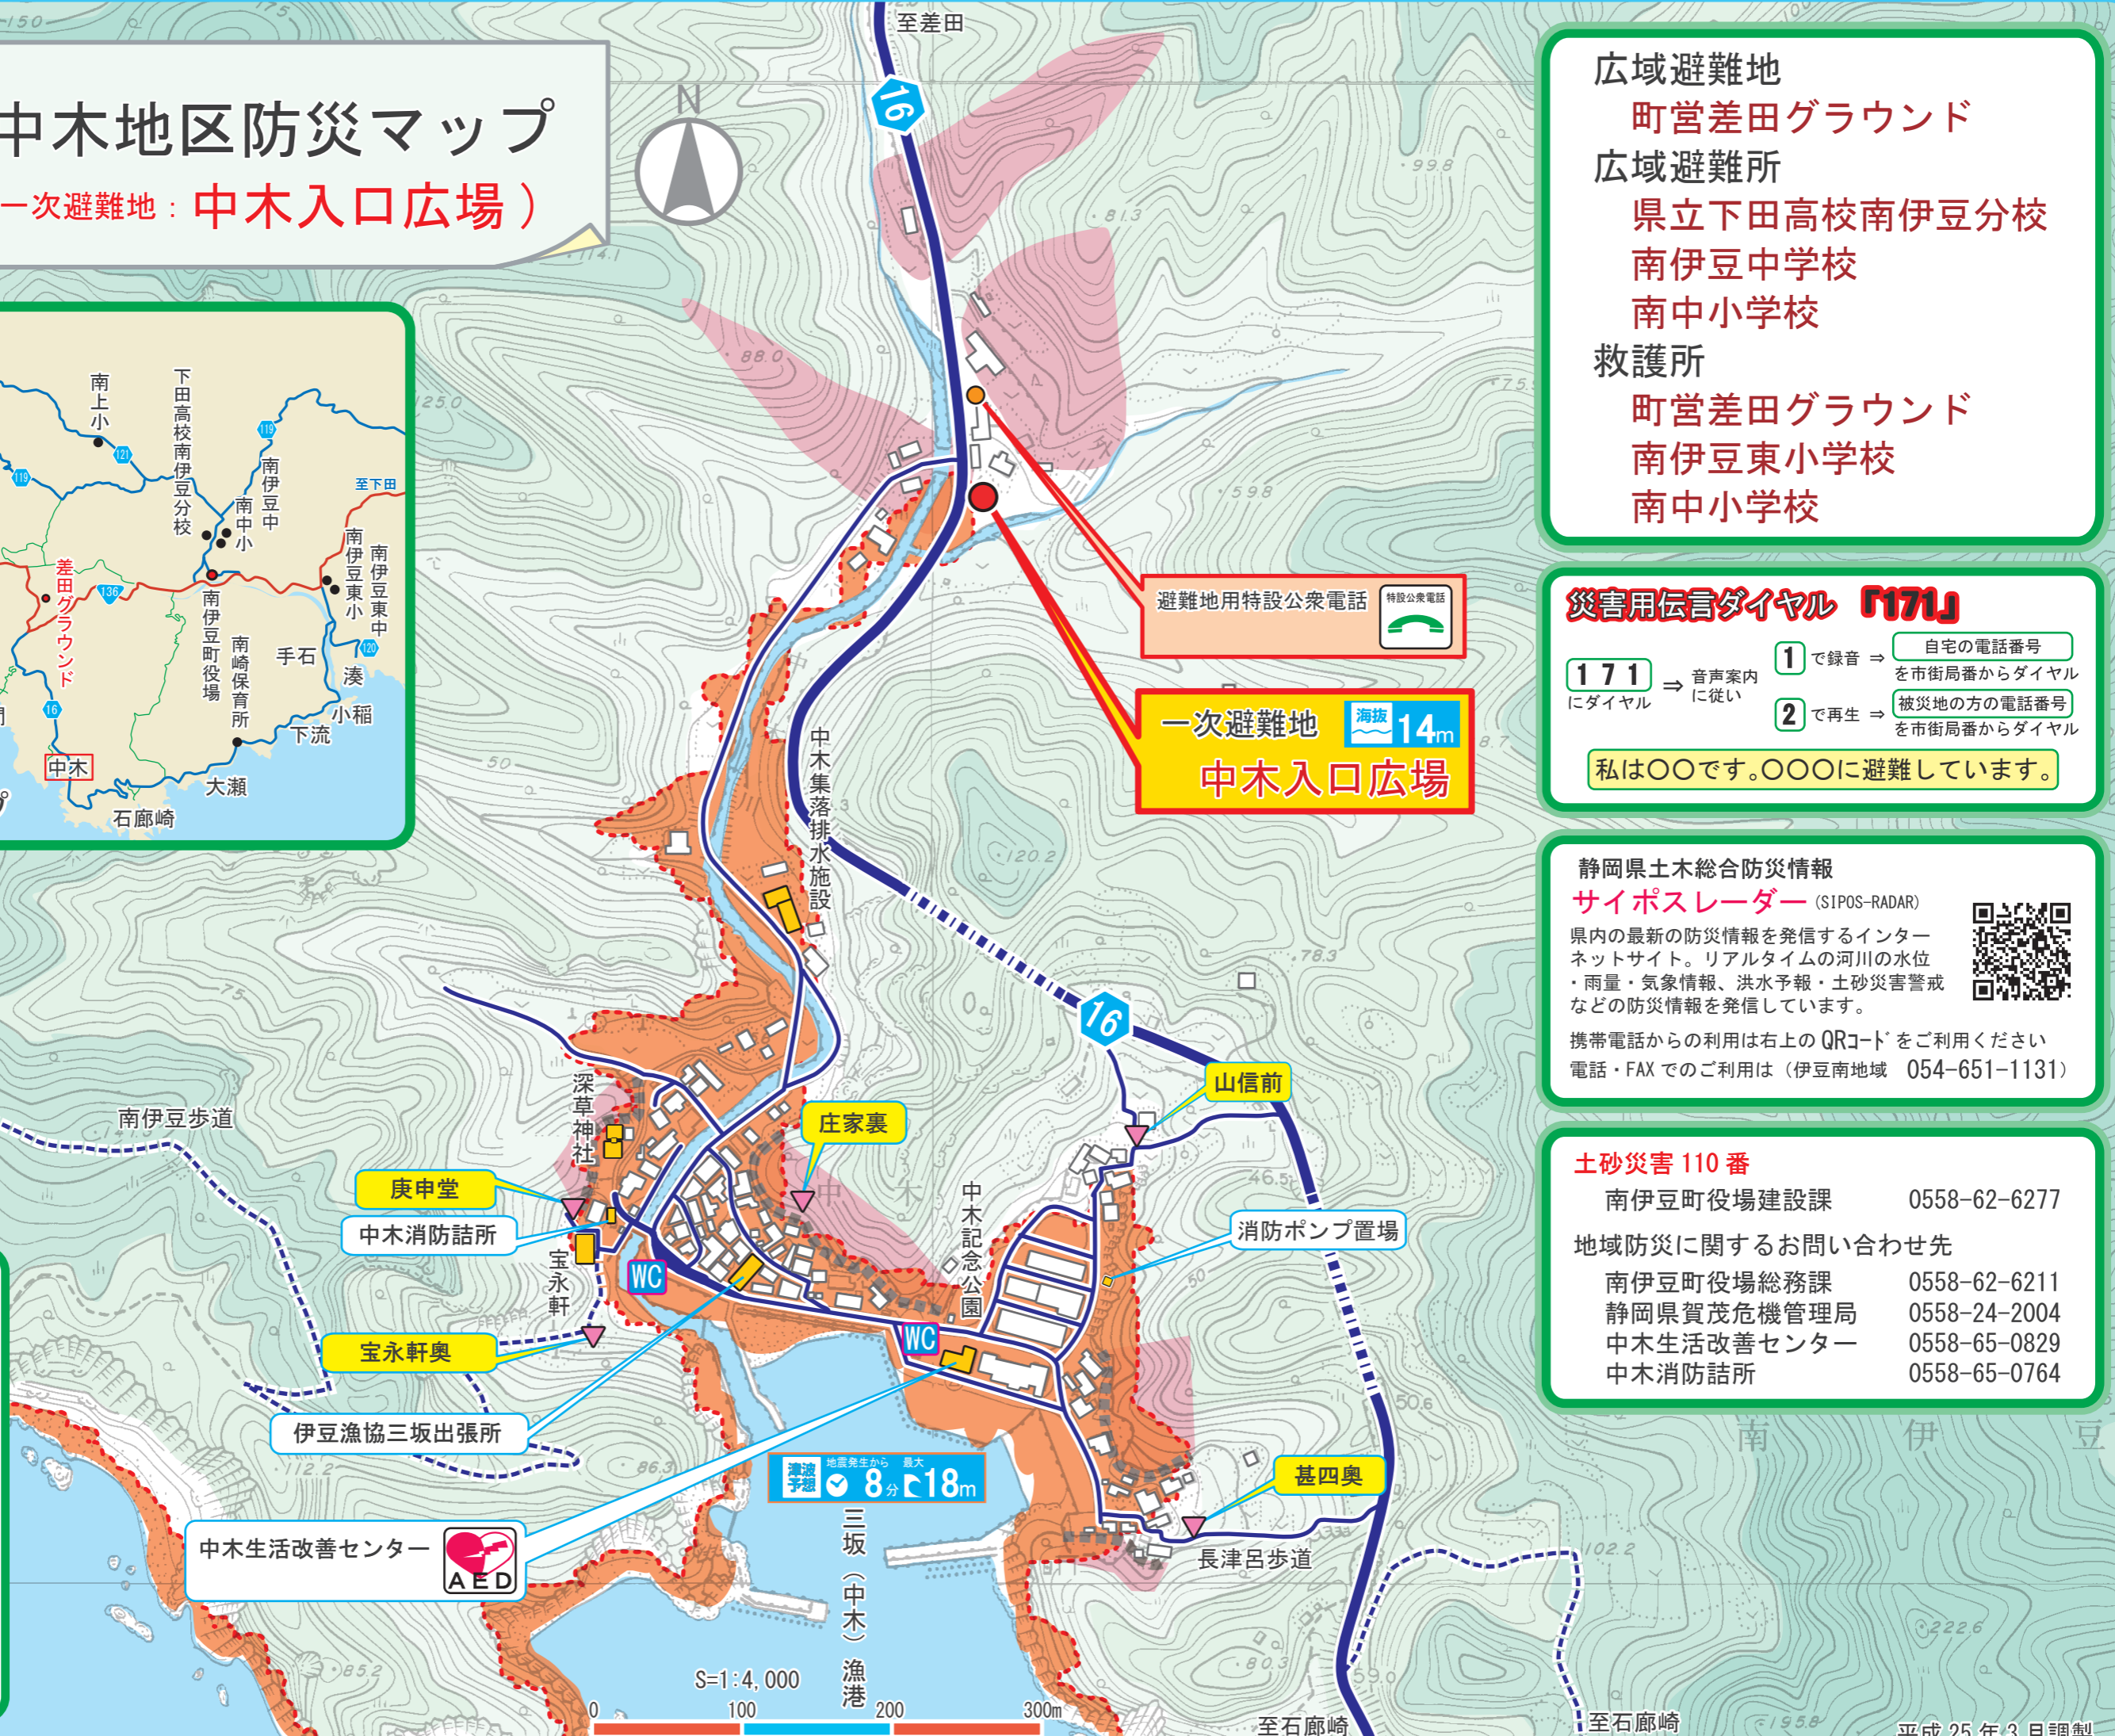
中木地区防災マップ
一次避難地：中木入口広場）

至差田
N
16

広域避難地
町営差田グラウンド
広域避難所
県立下田高校南伊豆分校
南伊豆中学校
南中小学校
救護所
町営差田グラウンド
南伊豆東小学校
南中小学校

南上小
下田高校南伊豆分校
南伊豆中
南中小
至下田
南伊豆東小
南伊豆東中
差田グラウンド
南伊豆町役場
南崎保育所
手石
湊
小稲
下流
大瀬
中木
石廊崎

避難地用特設公衆電話
特設公衆電話

一次避難地 海抜 14m
中木入口広場

災害用伝言ダイヤル「171」
1 7 1 にダイヤル ⇒ 音声案内に従い
1 で録音 ⇒ 自宅の電話番号を市街局番からダイヤル
2 で再生 ⇒ 被災地の方の電話番号を市街局番からダイヤル
私は〇〇です。〇〇〇に避難しています。

静岡県土木総合防災情報
サイポスレーダー（SIPOS-RADAR）
県内の最新の防災情報を発信するインターネットサイト。リアルタイムの河川の水位・雨量・気象情報、洪水予報・土砂災害警戒などの防災情報を発信しています。
携帯電話からの利用は右上のQRコードをご利用ください
電話・FAXでのご利用は（伊豆南地域 054-651-1131）

中木集落排水施設
16
山信前
庄家裏
深草神社
庚申堂
中木消防詰所
宝永軒
WC
宝永軒奥
伊豆漁協三坂出張所
南伊豆歩道
中木記念公園
消防ポンプ置場
WC
津波予想 地震発生から 8分 最大 18m
三坂（中木）漁港
中木生活改善センター
AED
甚四奥
長津呂歩道
S=1:4,000
0 100 200 300m
至石廊崎
至石廊崎

土砂災害 110 番
南伊豆町役場建設課 0558-62-6277
地域防災に関するお問い合わせ先
南伊豆町役場総務課 0558-62-6211
静岡県賀茂危機管理局 0558-24-2004
中木生活改善センター 0558-65-0829
中木消防詰所 0558-65-0764

南 伊 豆
平成25年3月調製